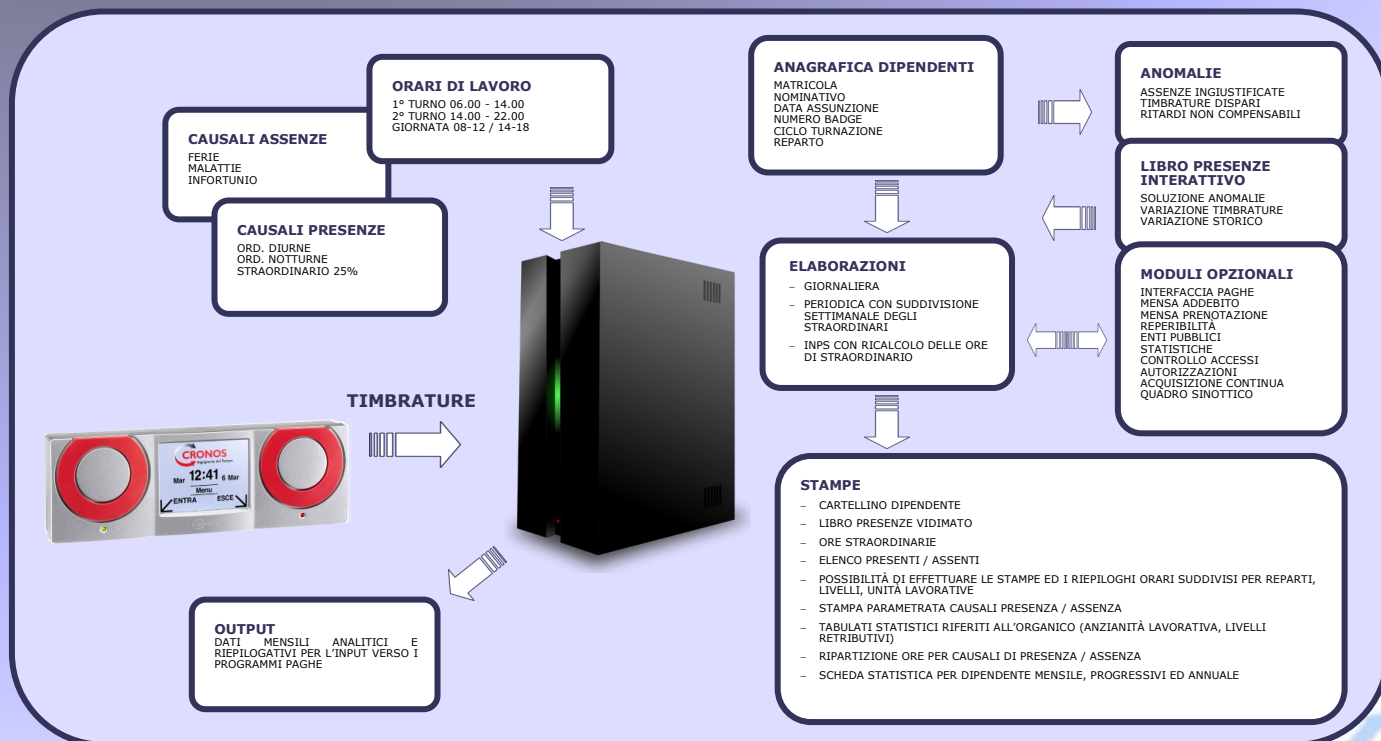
ORARI DI LAVORO
1° TURNO 06.00 - 14.00
2° TURNO 14.00 - 22.00
GIORNATA 08-12 / 14-18

CAUSALI ASSENZE
FERIE
MALATTIE
INFORTUNIO

CAUSALI PRESENZE
ORD. DIURNE
ORD. NOTTURNE
STRAORDINARIO 25%

ANAGRAFICA DIPENDENTI
MATRICOLA
NOMINATIVO
DATA ASSUNZIONE
NUMERO BADGE
CICLO TURNAZIONE
REPARTO

ANOMALIE
ASSENZE INGIUSTIFICATE
TIMBRATURE DISPARI
RITARDI NON COMPENSABILI

LIBRO PRESENZE INTERATTIVO
SOLUZIONE ANOMALIE
VARIAZIONE TIMBRATURE
VARIAZIONE STORICO

ELABORAZIONI
– GIORNALIERA
– PERIODICA CON SUDDIVISIONE SETTIMANALE DEGLI STRAORDINARI
– INPS CON RICALCOLO DELLE ORE DI STRAORDINARIO

MODULI OPZIONALI
INTERFACCIA PAGHE
MENSA ADDEBITO
MENSA PRENOTAZIONE
REPERIBILITÀ
ENTI PUBBLICI
STATISTICHE
CONTROLLO ACCESSI
AUTORIZZAZIONI
ACQUISIZIONE CONTINUA
QUADRO SINOTTICO

TIMBRATURE

CRONOS
Mar 12:41 8 Mar
Menu
ENTRA ESCE

STAMPE
– CARTELLINO DIPENDENTE
– LIBRO PRESENZE VIDIMATO
– ORE STRAORDINARIE
– ELENCO PRESENTI / ASSENTI
– POSSIBILITÀ DI EFFETTUARE LE STAMPE ED I RIEPILOGHI ORARI SUDDIVISI PER REPARTI, LIVELLI, UNITÀ LAVORATIVE
– STAMPA PARAMETRATA CAUSALI PRESENZA / ASSENZA
– TABULATI STATISTICI RIFERITI ALL'ORGANICO (ANZIANITÀ LAVORATIVA, LIVELLI RETRIBUTIVI)
– RIPARTIZIONE ORE PER CAUSALI DI PRESENZA / ASSENZA
– SCHEDA STATISTICA PER DIPENDENTE MENSILE, PROGRESSIVI ED ANNUALE

OUTPUT
DATI MENSILI ANALITICI E RIEPILOGATIVI PER L'INPUT VERSO I PROGRAMMI PAGHE